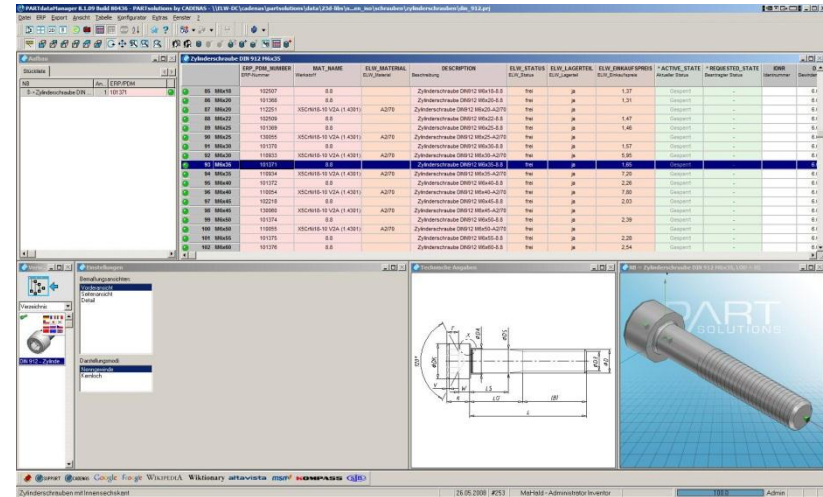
PARTdataManager 8.1.09 Build 88436 - PARTsolutions by CADENAS - \\ELW-DC\cadenas\partsolutions\data\23d-libs\s...en_iso\schrauben\zylinderschrauben\din_912.prj

Datei ERP Export Ansicht Tabelle Konfigurator Extras Fenster ?

Aufbau
Stückliste
NR | An. | ERP/PDM
0 - Zylinderschraube DIN ... | 1 | 101371

Zylinderschraube DIN 912 M6x35

| | | ERP_PDM_NUMBER ERP-Nummer | MAT_NAME Werkstoff | ELW_MATERIAL ELW_Material | DESCRIPTION Beschreibung | ELW_STATUS ELW_Status | ELW_LAGERTEIL ELW_Lagerteil | ELW_EINKAUFSPREIS ELW_Einkaufspreis | * ACTIVE_STATE Aktueller Status | * REQUESTED_STATE Beantragter Status | IDNR Identnummer | Beschrei |
|---|---|---|---|---|---|---|---|---|---|---|---|---|
| 85 | M6x16 | 102507 | 8.8 | | Zylinderschraube DIN912 M6x16-8.8 | frei | ja | 1,37 | Gesperrt | - | | 0.( |
| 86 | M6x20 | 101368 | 8.8 | | Zylinderschraube DIN912 M6x20-8.8 | frei | ja | 1,31 | Gesperrt | - | | 0.( |
| 87 | M6x20 | 112251 | X5CrNi18-10 V2A (1.4301) | A2/70 | Zylinderschraube DIN912 M6x20-A2/70 | frei | ja | | Gesperrt | - | | 0.( |
| 88 | M6x22 | 102509 | 8.8 | | Zylinderschraube DIN912 M6x22-8.8 | frei | ja | 1,47 | Gesperrt | - | | 0.( |
| 89 | M6x25 | 101369 | 8.8 | | Zylinderschraube DIN912 M6x25-8.8 | frei | ja | 1,46 | Gesperrt | - | | 0.( |
| 90 | M6x25 | 130095 | X5CrNi18-10 V2A (1.4301) | A2/70 | Zylinderschraube DIN912 M6x25-A2/70 | frei | ja | | Gesperrt | - | | 0.( |
| 91 | M6x30 | 101370 | 8.8 | | Zylinderschraube DIN912 M6x30-8.8 | frei | ja | 1,57 | Gesperrt | - | | 0.( |
| 92 | M6x30 | 110033 | X5CrNi18-10 V2A (1.4301) | A2/70 | Zylinderschraube DIN912 M6x30-A2/70 | frei | ja | 5,95 | Gesperrt | - | | 0.( |
| 93 | M6x35 | 101371 | 8.8 | | Zylinderschraube DIN912 M6x35-8.8 | frei | ja | 1,65 | Gesperrt | - | | 0.( |
| 94 | M6x35 | 110034 | X5CrNi18-10 V2A (1.4301) | A2/70 | Zylinderschraube DIN912 M6x35-A2/70 | frei | ja | 7,25 | Gesperrt | - | | 0.( |
| 95 | M6x40 | 101372 | 8.8 | | Zylinderschraube DIN912 M6x40-8.8 | frei | ja | 2,26 | Gesperrt | - | | 0.( |
| 96 | M6x40 | 110054 | X5CrNi18-10 V2A (1.4301) | A2/70 | Zylinderschraube DIN912 M6x40-A2/70 | frei | ja | 7,60 | Gesperrt | - | | 0.( |
| 97 | M6x45 | 102218 | 8.8 | | Zylinderschraube DIN912 M6x45-8.8 | frei | ja | 2,03 | Gesperrt | - | | 0.( |
| 98 | M6x45 | 130980 | X5CrNi18-10 V2A (1.4301) | A2/70 | Zylinderschraube DIN912 M6x45-A2/70 | frei | ja | | Gesperrt | - | | 0.( |
| 99 | M6x50 | 101374 | 8.8 | | Zylinderschraube DIN912 M6x50-8.8 | frei | ja | 2,39 | Gesperrt | - | | 0.( |
| 100 | M6x50 | 110055 | X5CrNi18-10 V2A (1.4301) | A2/70 | Zylinderschraube DIN912 M6x50-A2/70 | frei | ja | | Gesperrt | - | | 0.( |
| 101 | M6x55 | 101375 | 8.8 | | Zylinderschraube DIN912 M6x55-8.8 | frei | ja | 2,28 | Gesperrt | - | | 0.( |
| 102 | M6x60 | 101376 | 8.8 | | Zylinderschraube DIN912 M6x60-8.8 | frei | ja | 2,54 | Gesperrt | - | | 0.( |

Verzeichnis
DIN 912 - Zylinde

Einstellungen
Bemaßungsansichten:
Vorderansicht
Seitenansicht
Detail
Darstellungsmodi:
Nenngewinde
Kernloch

Technische Angaben
k
L1
b
L
(B)

3D - Zylinderschraube DIN 912 M6x35
PART SOLUTIONS

Google Froogle WIKIPEDIA Wiktionary altavista KOMPASS

Zylinderschrauben mit Innensechskant | 26.05.2008 | #253 | MaHald - Administrator Inventor | Admin